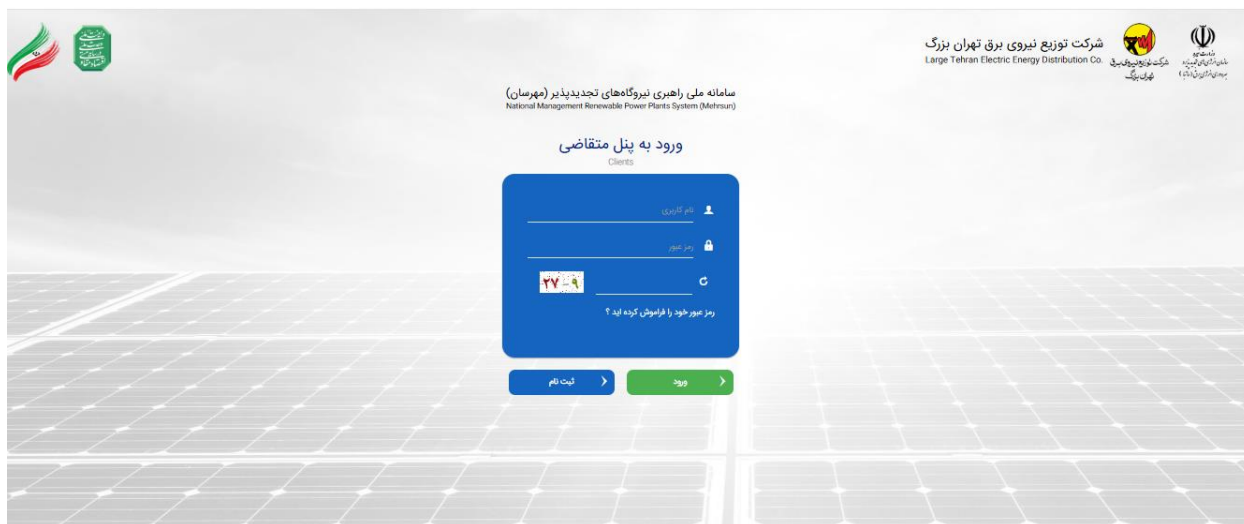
شرکت توزیع نیروی برق تهران بزرگ
Large Tehran Electric Energy Distribution Co.

شرکت توزیع نیروی برق تهران بزرگ

وزارت نیرو
سازمان انرژی‌های تجدیدپذیر و بهره‌وری انرژی برق (ساتبا)

سامانه ملی راهبری نیروگاه‌های تجدیدپذیر (مهرسان)
National Management Renewable Power Plants System (Mehrsun)

ورود به پنل متقاضی
Clients

نام کاربری

رمز عبور

۲۷ - ۹

رمز عبور خود را فراموش کرده اید ؟

ورود

ثبت نام